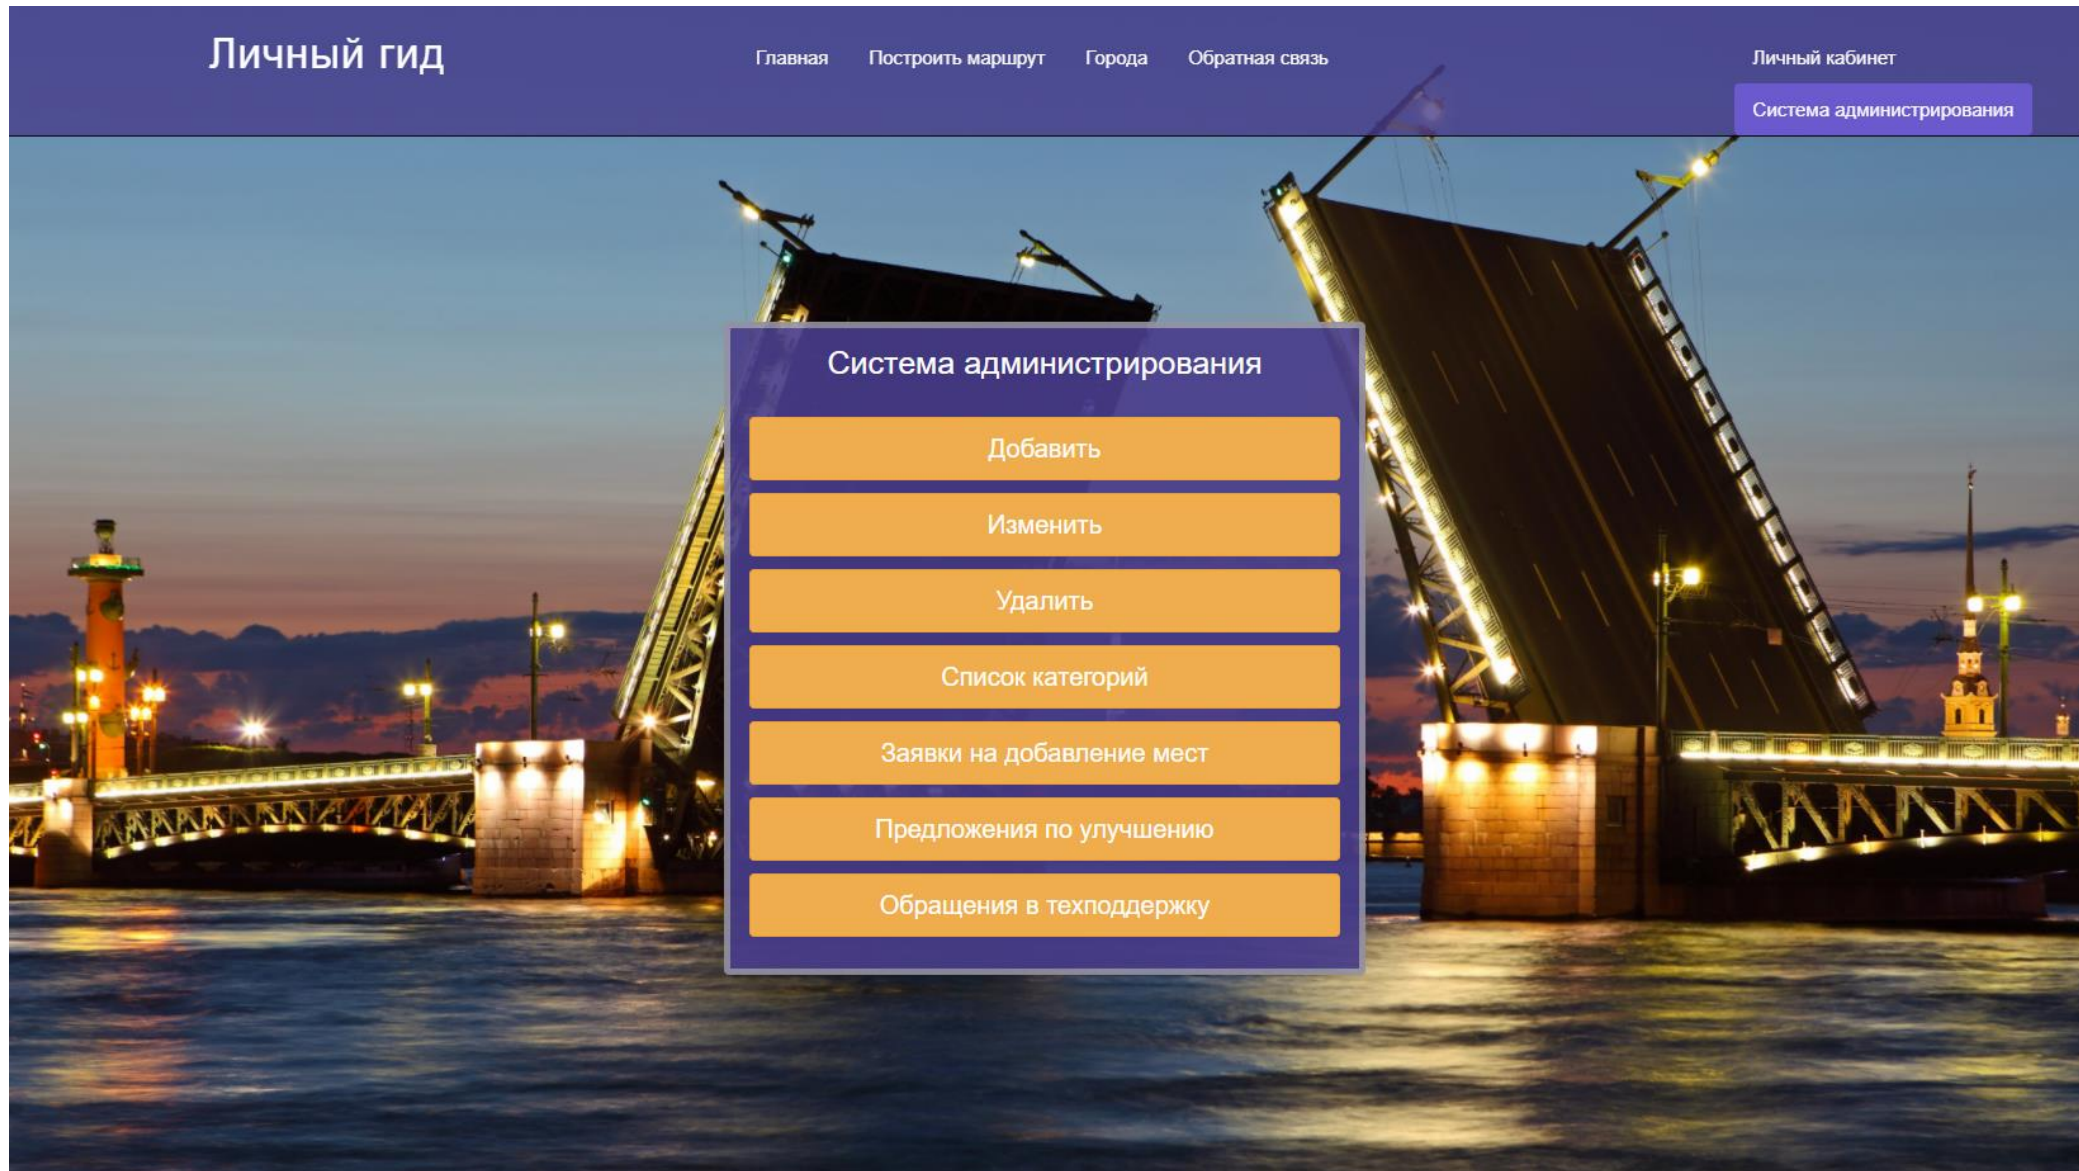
Личный гид

Главная Построить маршрут Города Обратная связь

Личный кабинет

Система администрирования

Система администрирования

Добавить

Изменить

Удалить

Список категорий

Заявки на добавление мест

Предложения по улучшению

Обращения в техподдержку